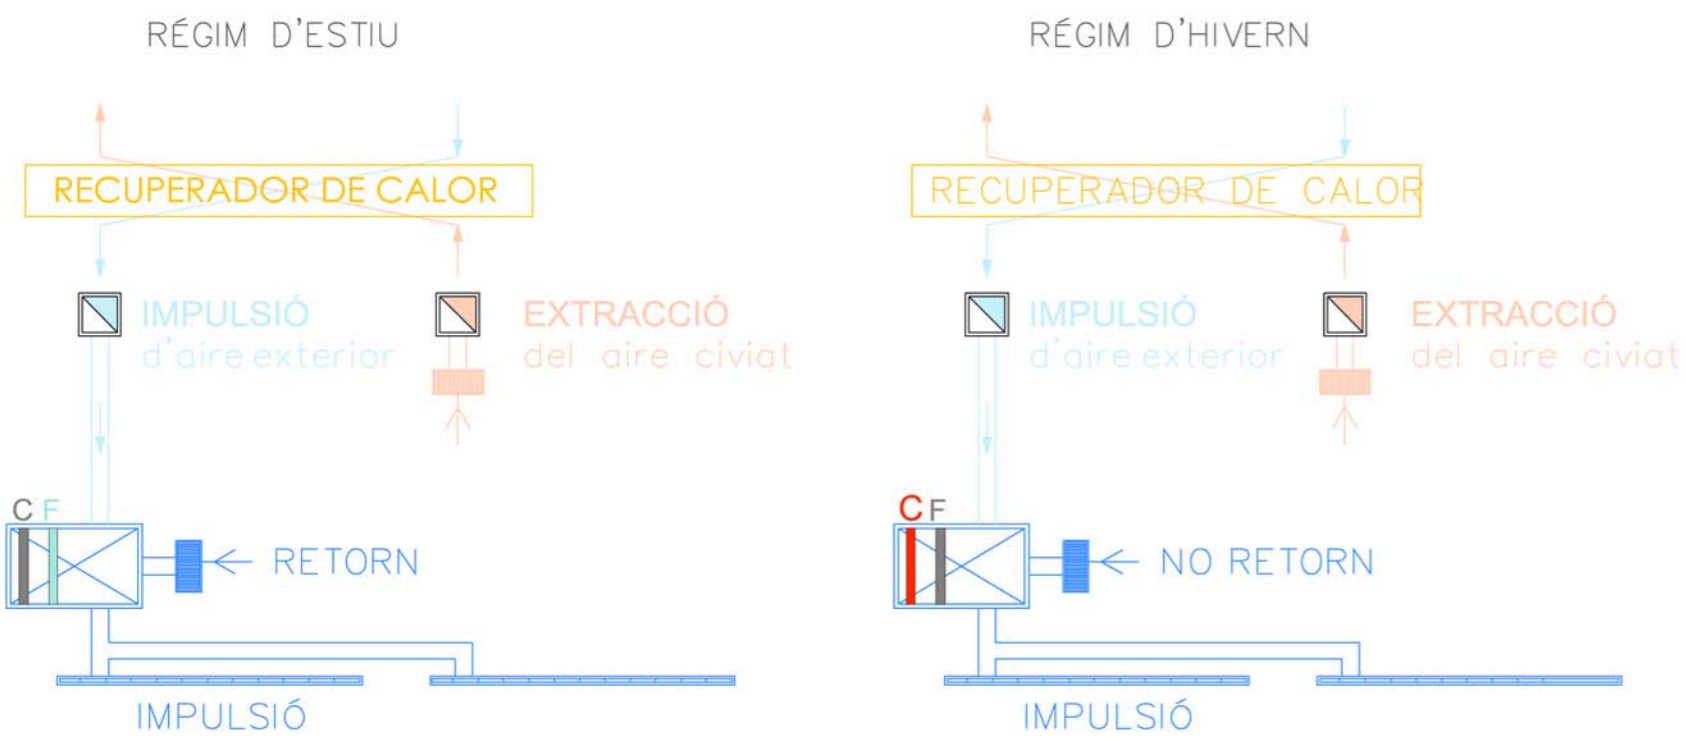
RÉGIM D'ESTIU

RECUPERADOR DE CALOR

IMPULSIÓ
d'aire exterior

EXTRACCIÓ
del aire civiat

C F

RETORN

IMPULSIÓ

RÉGIM D'HIVERN

RECUPERADOR DE CALOR

IMPULSIÓ
d'aire exterior

EXTRACCIÓ
del aire civiat

C F

NO RETORN

IMPULSIÓ